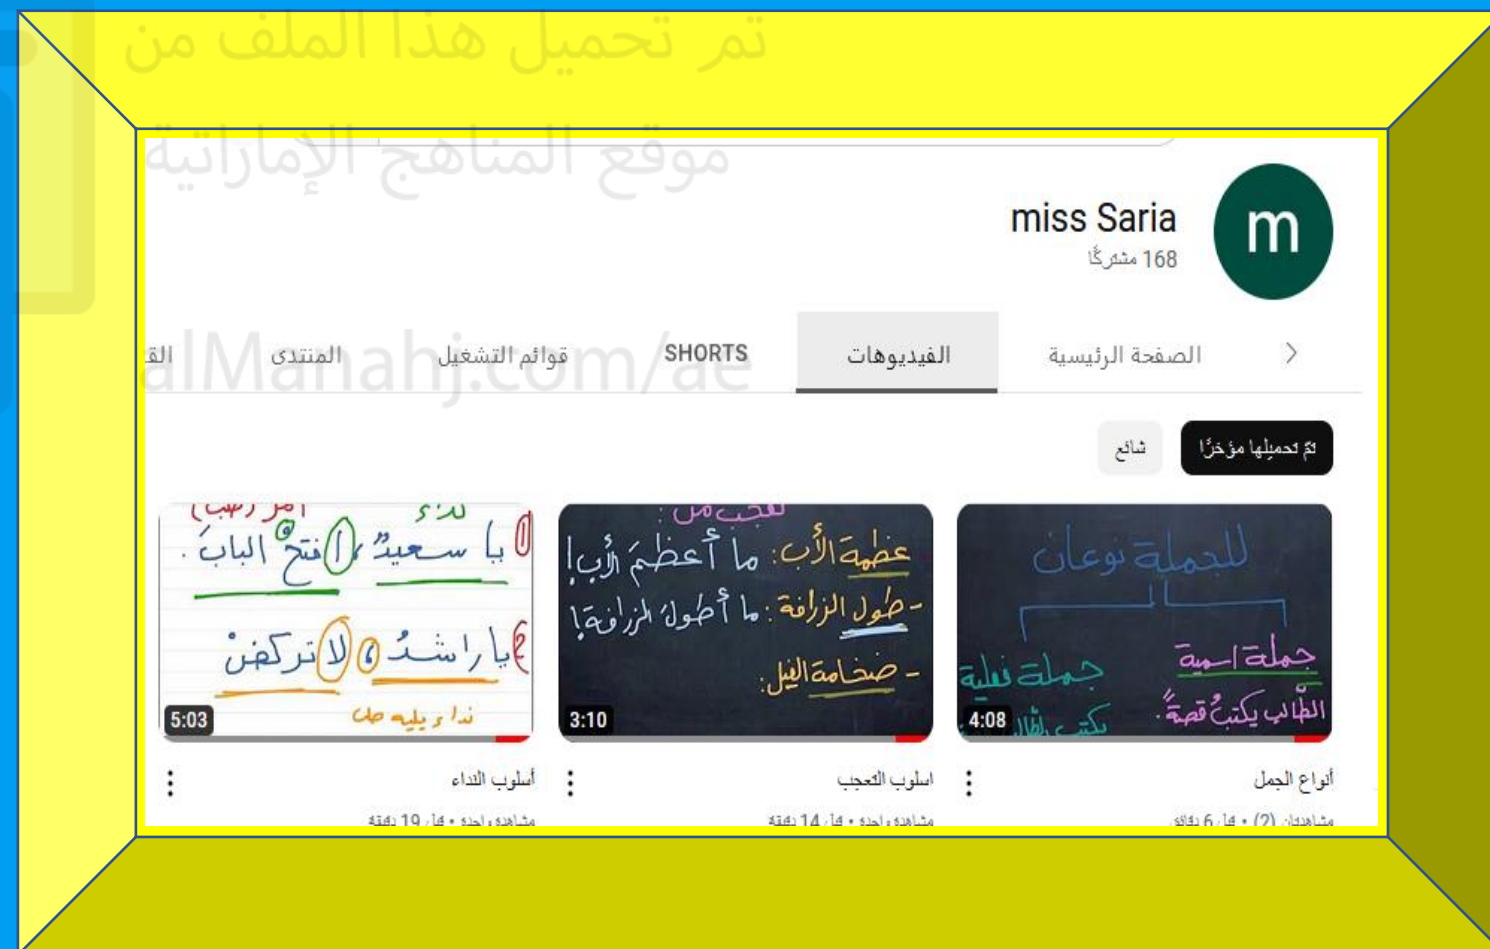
تم تحميل هذا الملف من
موقع المناهج الإماراتية

m

miss Saria
168 مشتركًا

الصفحة الرئيسية
الفيديوهات
SHORTS
قوائم التشغيل
المنتدى
الق

alManahj.com/ae

تمّ تحميلها مؤخرًا
شائع

للجملة نوعان
جملة اسمية
جملة فعلية
الطالب يكتبُ قصةً
يكتب الطالب
4:08
أنواع الجمل
مشاهدتان (2) • قبل 6 دقائق

تعجب من :
عظمة الأب : ما أعظمَ الأبَ!
- طول الزرافة : ما أطولَ الزرافةَ!
- ضخامة الفيل :
3:10
اسلوب التعجب
مشاهدة واحدة • قبل 14 دقيقة

نداء
أمر
يا سعيدُ ، افتحْ البابَ .
يا راشدُ ، لا تركضْ
نداء و يليه حلّ
5:03
أسلوب النداء
مشاهدة واحدة • قبل 19 دقيقة